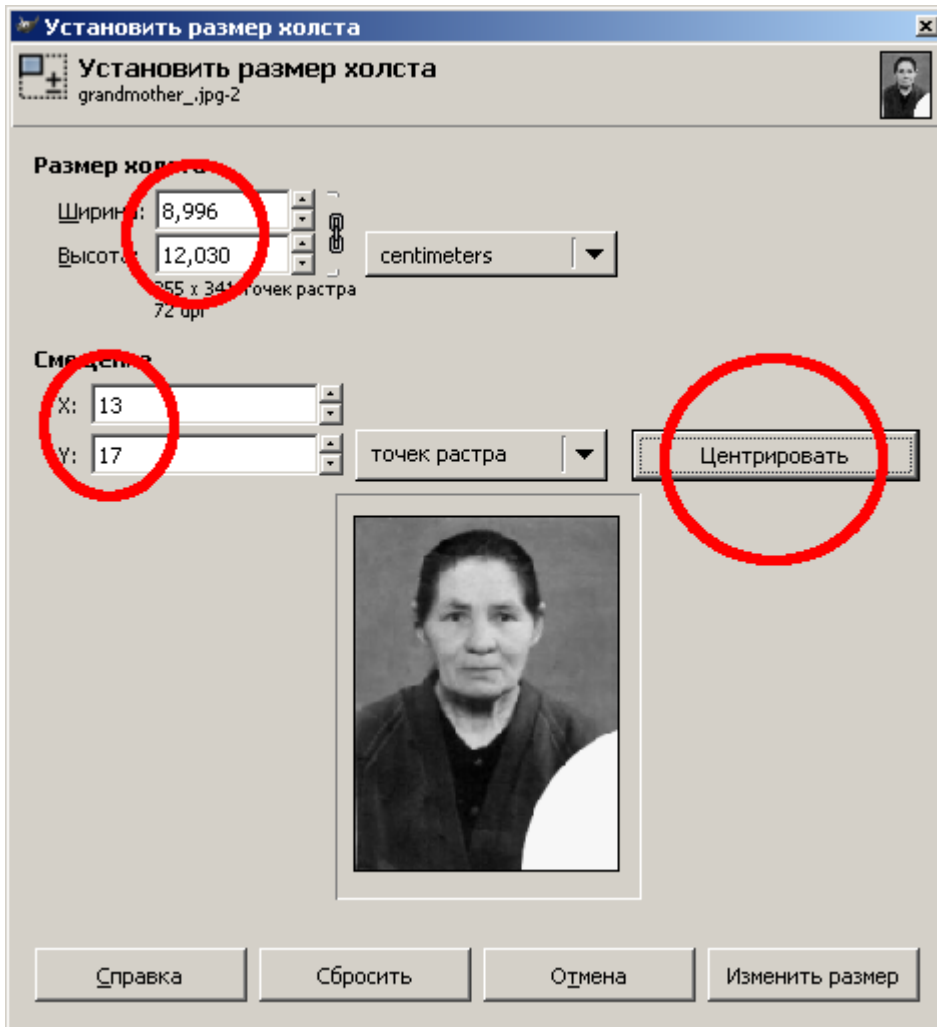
Установить размер холста

Установить размер холста
grandmother_.jpg-2

Размер холст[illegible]

Ширин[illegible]: 8,996
Высот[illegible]: 12,030
centimeters
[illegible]55 x 341 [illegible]точек растра
72 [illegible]

Сме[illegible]ения

X: 13
Y: 17
точек растра
Центрировать

Справка
Сбросить
Отмена
Изменить размер